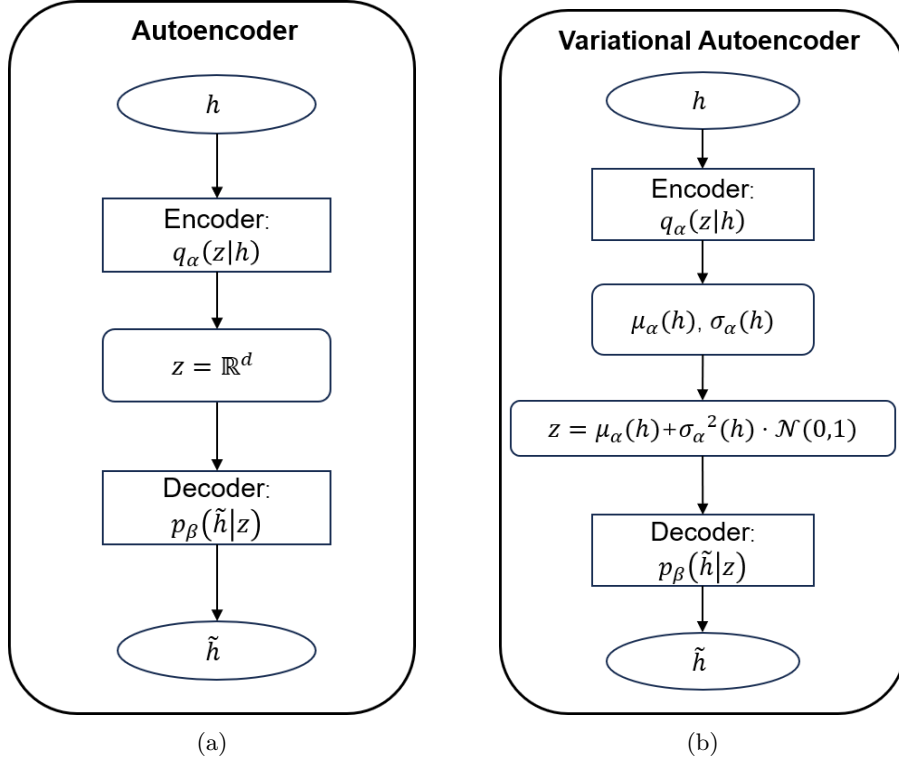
Autoencoder

$h$

Encoder: $q_\alpha(z|h)$

$z = \mathbb{R}^d$

Decoder: $p_\beta(\tilde{h}|z)$

$\tilde{h}$

(a)

Variational Autoencoder

$h$

Encoder: $q_\alpha(z|h)$

$\mu_\alpha(h)$, $\sigma_\alpha(h)$

$z = \mu_\alpha(h)+{\sigma_\alpha}^2(h) \cdot \mathcal{N}(0,1)$

Decoder: $p_\beta(\tilde{h}|z)$

$\tilde{h}$

(b)